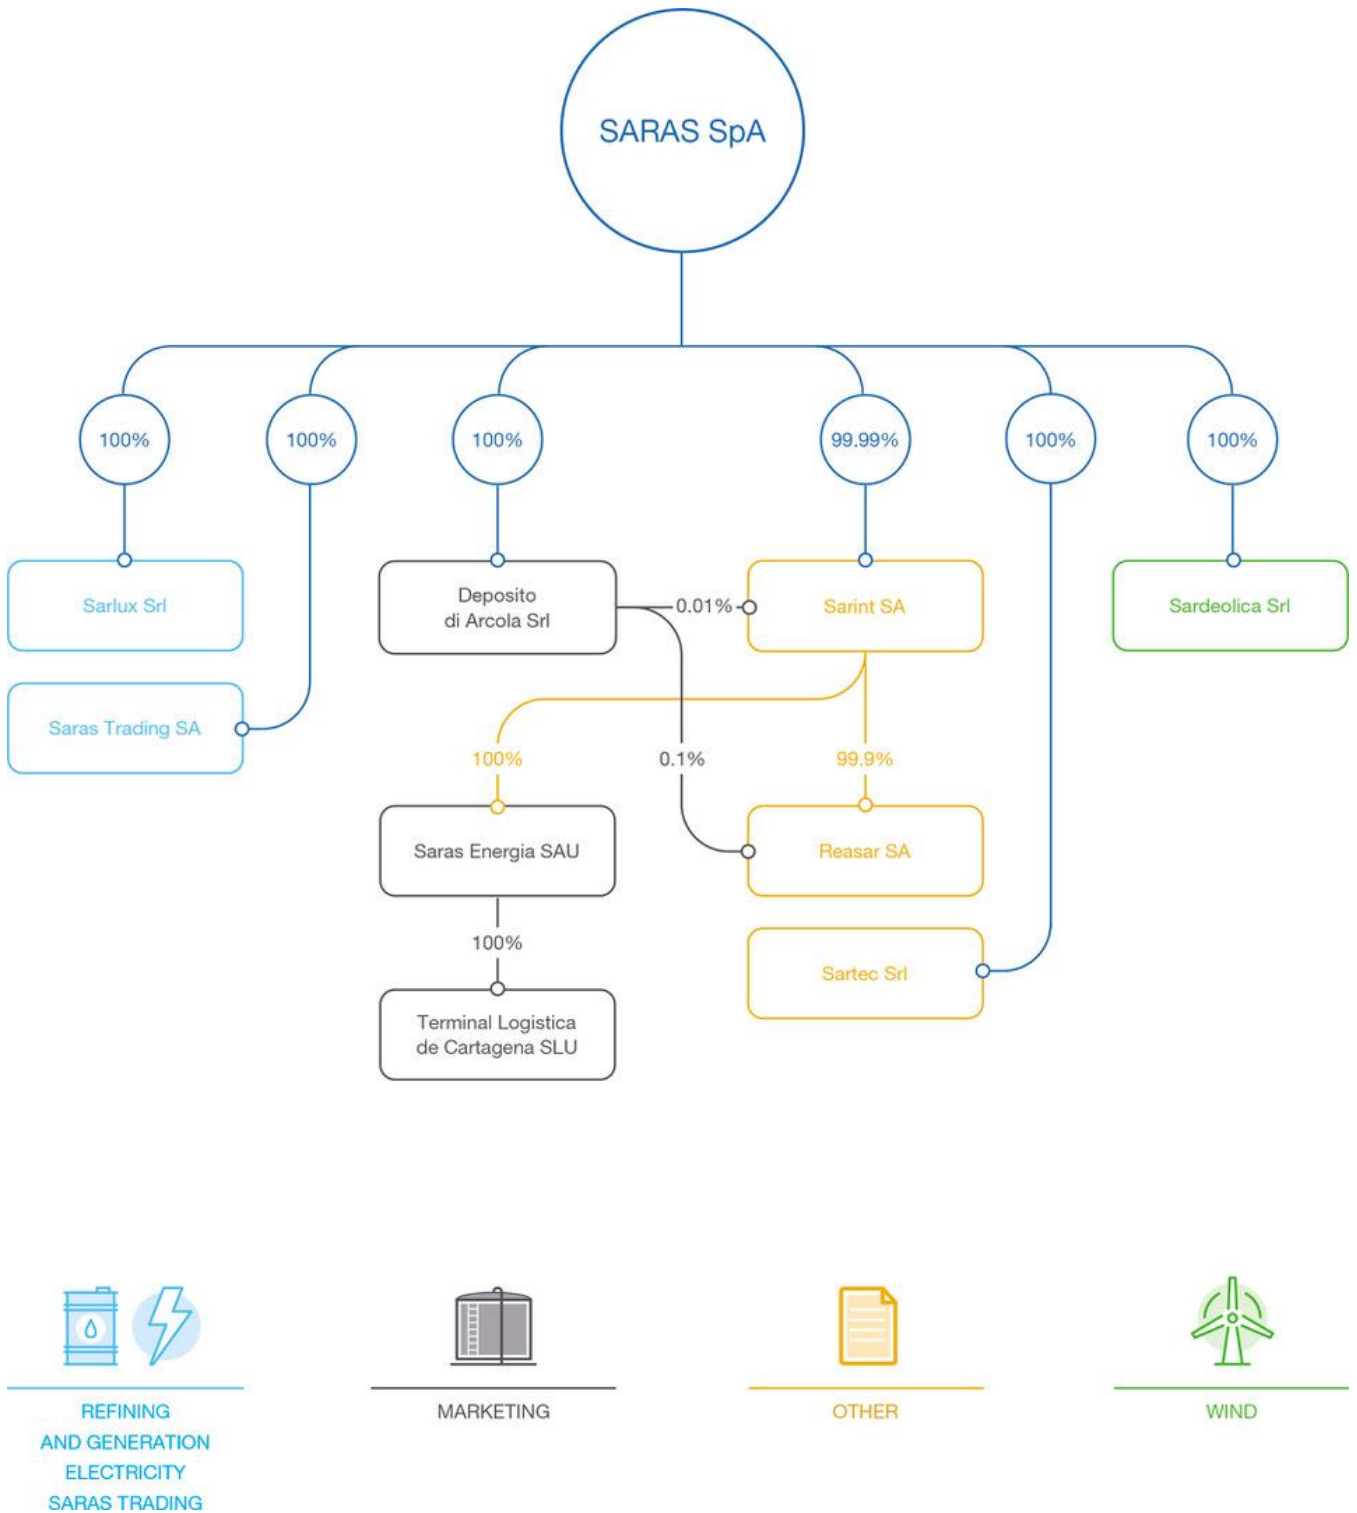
SARAS SpA

100%
100%
100%
99.99%
100%
100%

Sarlux Srl

Saras Trading SA

Deposito di Arcola Srl

0.01%

Sarint SA

Sardeolica Srl

100%
0.1%
99.9%

Saras Energia SAU

Reasar SA

100%

Sartec Srl

Terminal Logistica de Cartagena SLU

REFINING AND GENERATION ELECTRICITY SARAS TRADING

MARKETING

OTHER

WIND